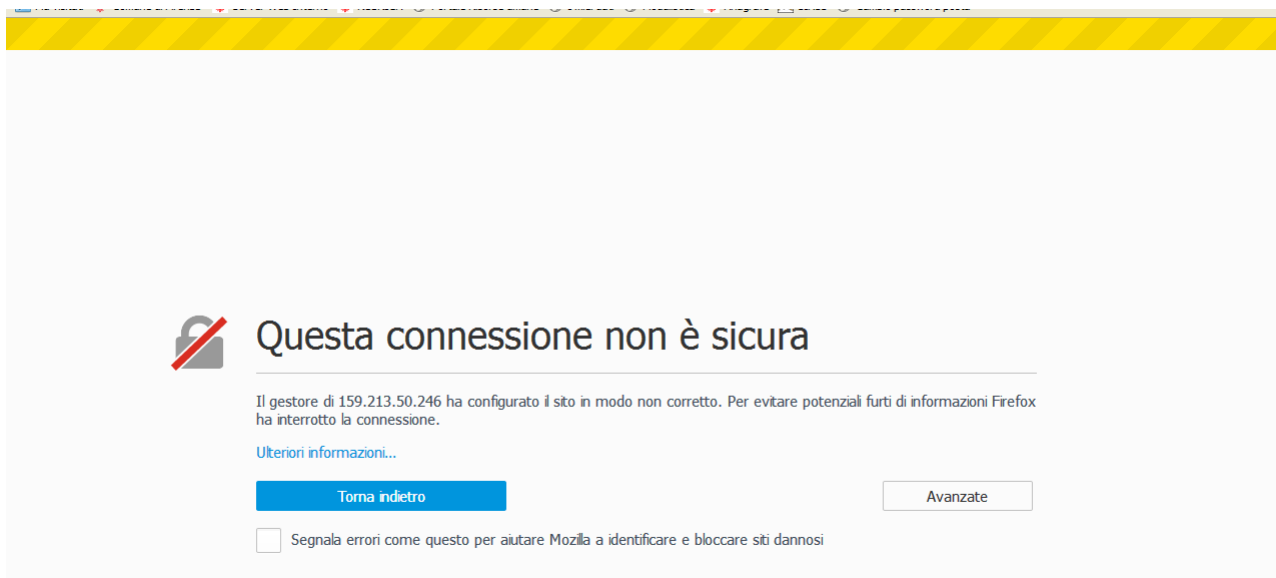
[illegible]

Questa connessione non è sicura

Il gestore di 159.213.50.246 ha configurato il sito in modo non corretto. Per evitare potenziali furti di informazioni Firefox ha interrotto la connessione.

Ulteriori informazioni…

Torna indietro

Avanzate

Segnala errori come questo per aiutare Mozilla a identificare e bloccare siti dannosi